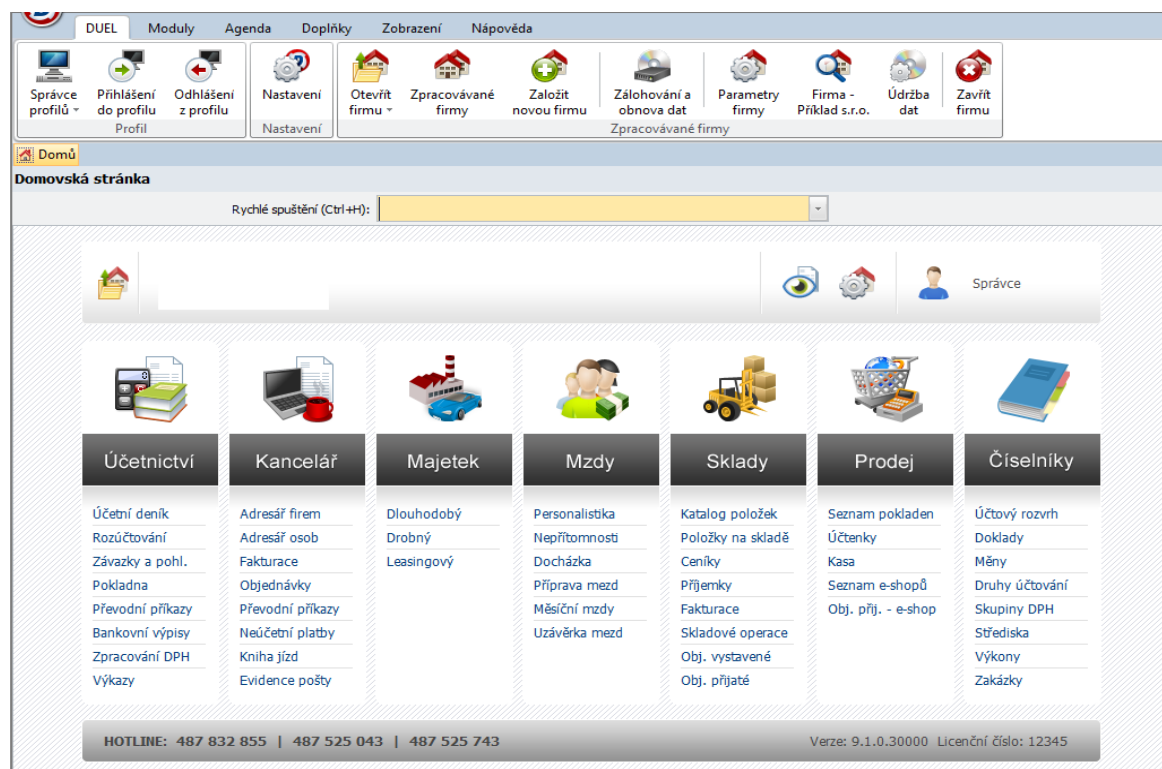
DUEL Moduly Agenda Doplňky Zobrazení Nápověda

Správce profilů Přihlášení do profilu Odhlášení z profilu
Profil

Nastavení
Nastavení

Otevřít firmu Zpracovávané firmy Založit novou firmu Zálohování a obnova dat Parametry firmy Firma - Příklad s.r.o. Údržba dat Zavřít firmu
Zpracovávané firmy

Domů

Domovská stránka

Rychlé spuštění (Ctrl+H):

Správce

Účetnictví
Účetní deník
Rozúčtování
Závazky a pohl.
Pokladna
Převodní příkazy
Bankovní výpisy
Zpracování DPH
Výkazy

Kancelář
Adresář firem
Adresář osob
Fakturace
Objednávky
Převodní příkazy
Neúčetní platby
Kniha jízd
Evidence pošty

Majetek
Dlouhodobý
Drobný
Leasingový

Mzdy
Personalistika
Nepřítomnosti
Docházka
Příprava mezd
Měsíční mzdy
Uzávěrka mezd

Sklady
Katalog položek
Položky na skladě
Ceníky
Příjemky
Fakturace
Skladové operace
Obj. vystavené
Obj. přijaté

Prodej
Seznam pokladen
Účtenky
Kasa
Seznam e-shopů
Obj. přij. - e-shop

Číselníky
Účtový rozvrh
Doklady
Měny
Druhy účtování
Skupiny DPH
Střediska
Výkony
Zakázky

HOTLINE: 487 832 855 | 487 525 043 | 487 525 743

Verze: 9.1.0.30000 Licenční číslo: 12345